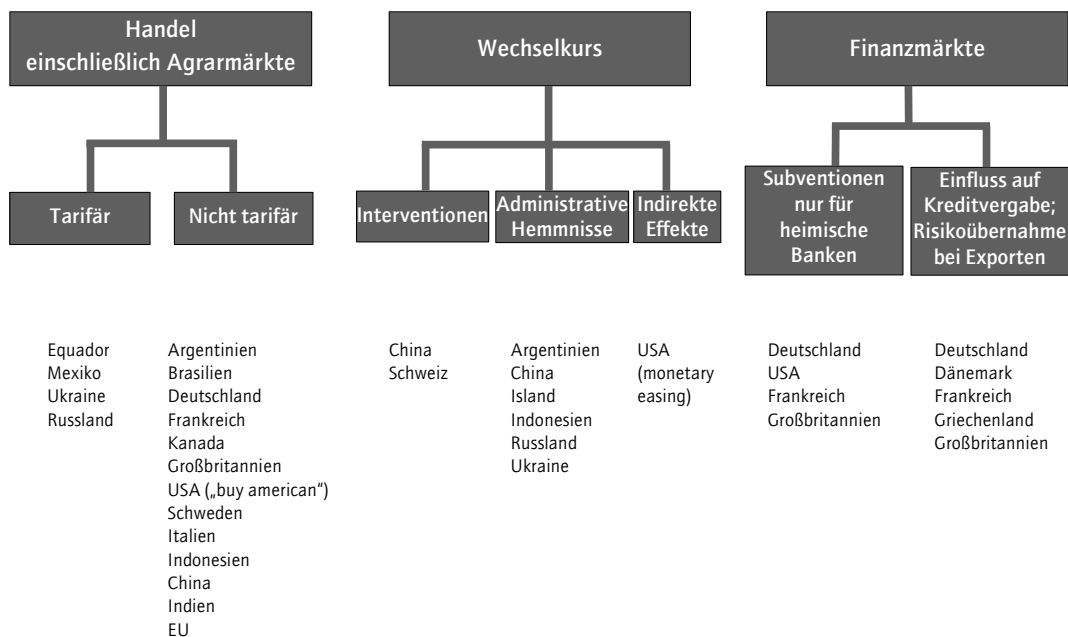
Handel einschließlich Agrarmärkte

Wechselkurs

Finanzmärkte

Tarifär

Nicht tarifär

Interventionen

Administrative Hemmnisse

Indirekte Effekte

Subventionen nur für heimische Banken

Einfluss auf Kreditvergabe; Risikoübernahme bei Exporten

Equador
Mexiko
Ukraine
Russland

Argentinien
Brasilien
Deutschland
Frankreich
Kanada
Großbritannien
USA („buy american")
Schweden
Italien
Indonesien
China
Indien
EU

China
Schweiz

Argentinien
China
Island
Indonesien
Russland
Ukraine

USA
(monetary easing)

Deutschland
USA
Frankreich
Großbritannien

Deutschland
Dänemark
Frankreich
Griechenland
Großbritannien